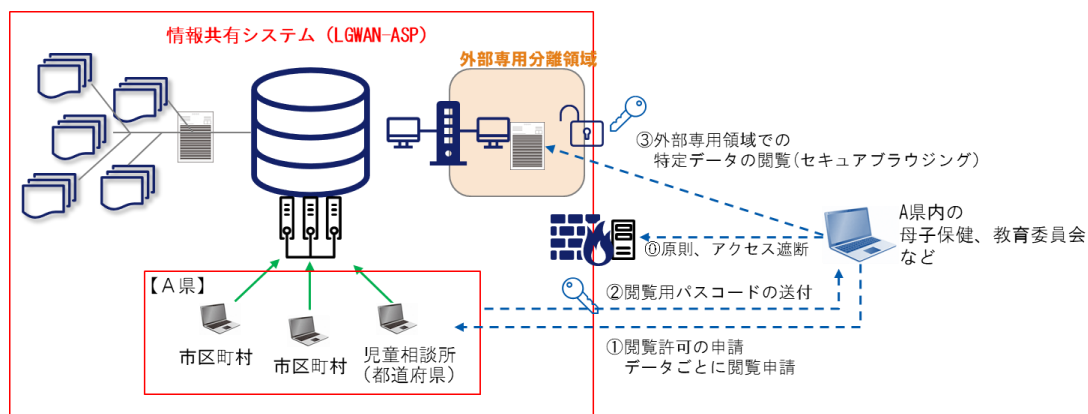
情報共有システム（LGWAN-ASP）

外部専用分離領域

③外部専用領域での
特定データの閲覧（セキュアブラウジング）

A県内の
母子保健、教育委員会
など

⓪原則、アクセス遮断

②閲覧用パスコードの送付

【A県】

市区町村

市区町村

児童相談所
（都道府県）

①閲覧許可の申請
データごとに閲覧申請